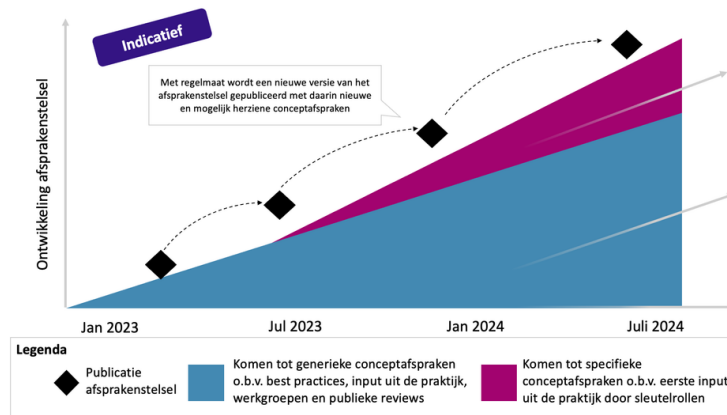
Indicatief

Met regelmaat wordt een nieuwe versie van het afsprakenstelsel gepubliceerd met daarin nieuwe en mogelijk herziene conceptafspraken

Ontwikkeling afsprakenstelsel

Jan 2023

Jul 2023

Jan 2024

Juli 2024

Legenda

Publicatie afsprakenstelsel

Komen tot generieke conceptafspraken o.b.v. best practices, input uit de praktijk, werkgroepen en publieke reviews

Komen tot specifieke conceptafspraken o.b.v. eerste input uit de praktijk door sleutelrollen